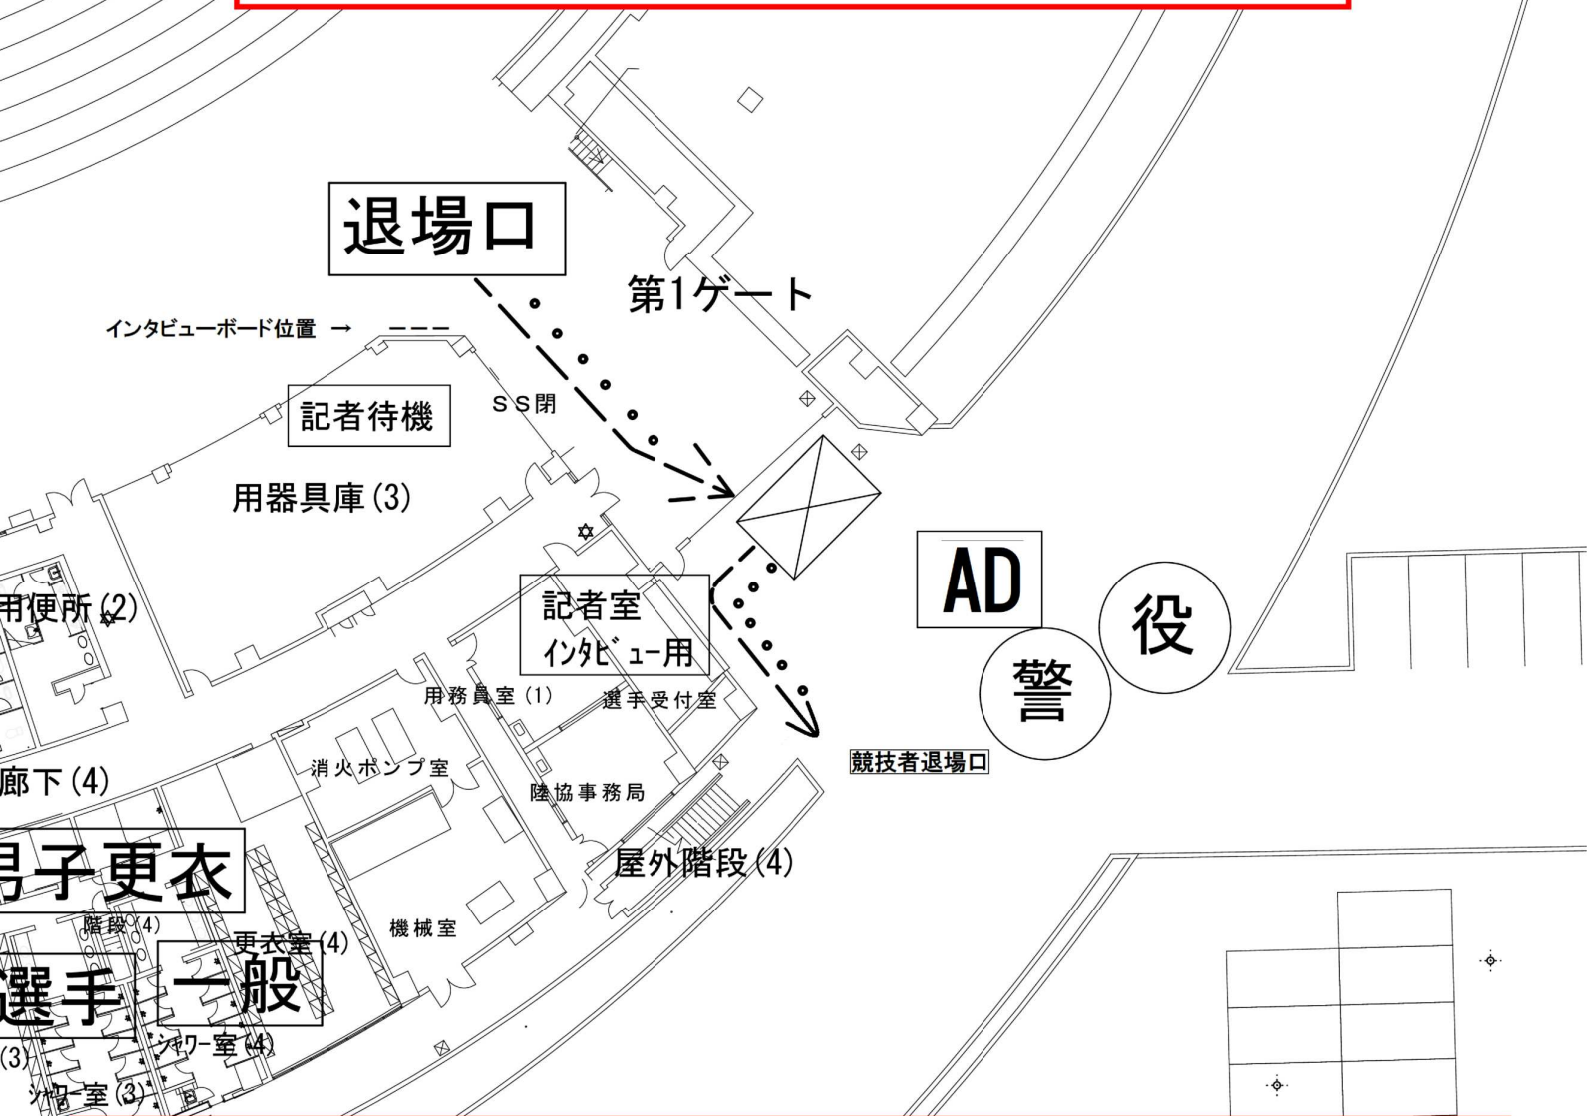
退場口

第1ゲート

インタビューボード位置 → ---

SS閉

記者待機

用器具庫(3)

用便所(2)

記者室
インタビュー用

AD

役

警

用務員室(1)

選手受付室

競技者退場口

廊下(4)

消火ポンプ室

陸協事務局

男子更衣

屋外階段(4)

階段(4)

更衣室(4)

機械室

選手

一般

(3)

シャワー室(4)

シャワー室(3)